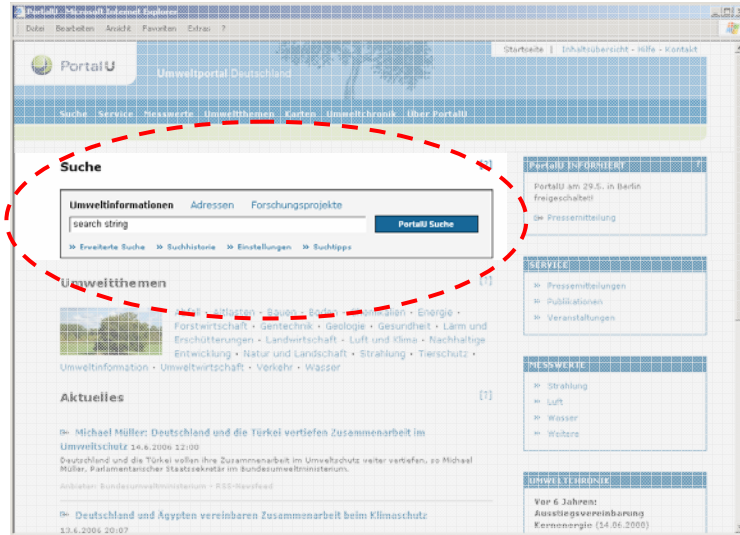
PortalU - Microsoft Internet Explorer

Datei Bearbeiten Ansicht Favoriten Extras ?

Startseite | Inhaltsübersicht - Hilfe - Kontakt

PortalU

Umweltportal Deutschland

Suche Service Messwerte Umweltthemen Karten Umweltchronik Über PortalU

Suche

[?]

Umweltinformationen Adressen Forschungsprojekte

search string

PortalU Suche

» Erweiterte Suche » Suchhistorie » Einstellungen » Suchtipps

Umweltthemen

[?]

Abfall · Altlasten · Bauen · Boden · Chemikalien · Energie · Forstwirtschaft · Gentechnik · Geologie · Gesundheit · Lärm und Erschütterungen · Landwirtschaft · Luft und Klima · Nachhaltige Entwicklung · Natur und Landschaft · Strahlung · Tierschutz · Umweltinformation · Umweltwirtschaft · Verkehr · Wasser

Aktuelles

[?]

Michael Müller: Deutschland und die Türkei vertiefen Zusammenarbeit im Umweltschutz 14.6.2006 12:00

Deutschland und die Türkei wollen ihre Zusammenarbeit im Umweltschutz weiter vertiefen, so Michael Müller, Parlamentarischer Staatssekretär im Bundesumweltministerium.

Anbieter: Bundesumweltministerium - RSS-Newsfeed

Deutschland und Ägypten vereinbaren Zusammenarbeit beim Klimaschutz 13.6.2006 20:07

PORTALU INFORMIERT

PortalU am 29.5. in Berlin freigeschaltet!

Pressemitteilung

SERVICE

Pressemitteilungen
Publikationen
Veranstaltungen

MESSWERTE

Strahlung
Luft
Wasser
Weitere

UMWELTCHRONIK

Vor 6 Jahren: Ausstiegsvereinbarung Kernenergie (14.06.2000)